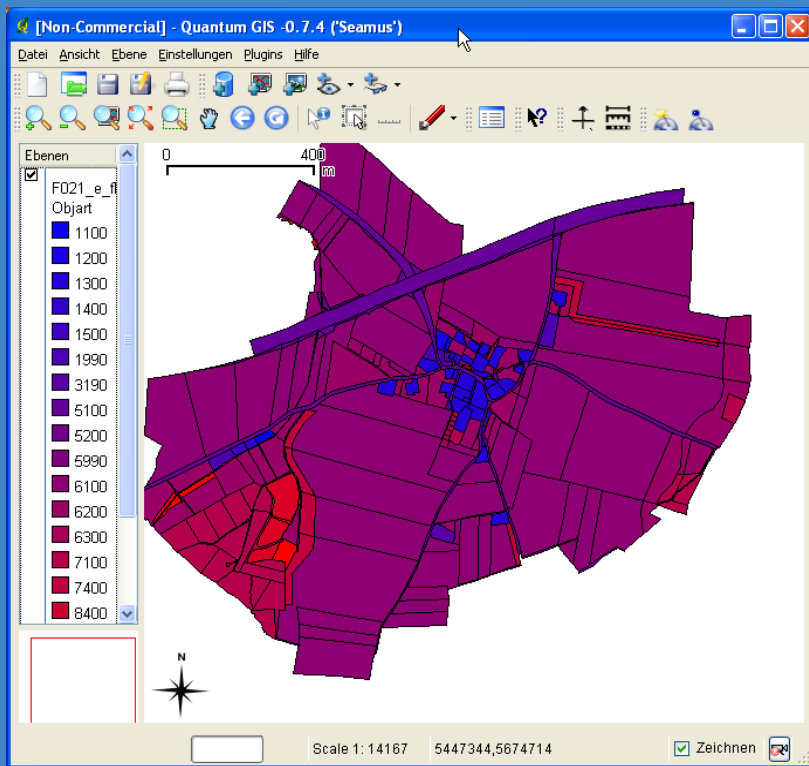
[Non-Commercial] - Quantum GIS -0.7.4 ('Seamus')

Datei Ansicht Ebene Einstellungen Plugins Hilfe

Ebenen

F021_e_fl
Objart
1100
1200
1300
1400
1500
1990
3190
5100
5200
5990
6100
6200
6300
7100
7400
8400

0 400
m

N

Scale 1: 14167 5447344,5674714 Zeichnen